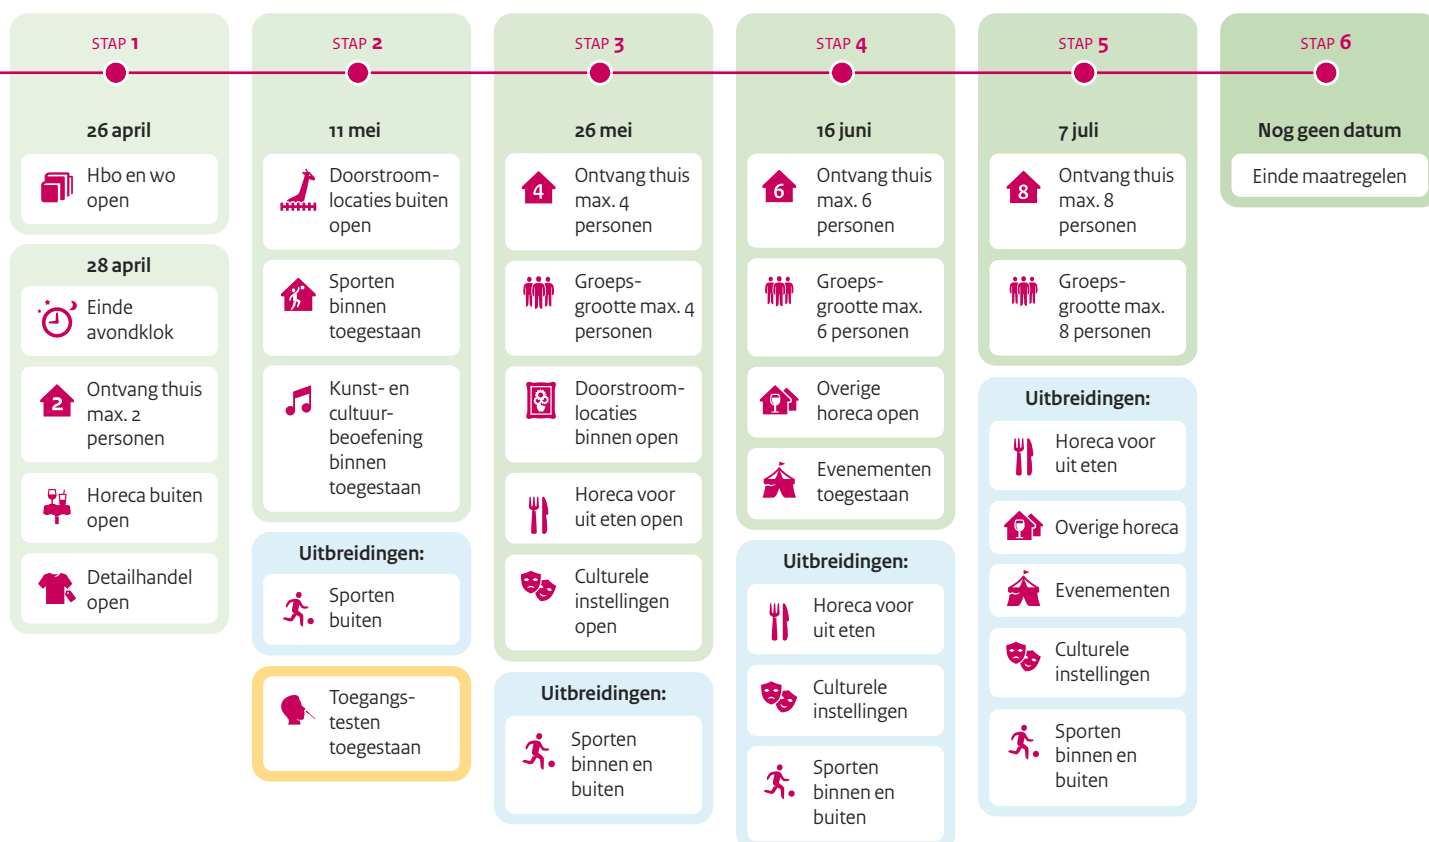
STAP 1

26 april

Hbo en wo open

28 april

Einde avondklok

2 Ontvang thuis max. 2 personen

Horeca buiten open

Detailhandel open

STAP 2

11 mei

Doorstroomlocaties buiten open

Sporten binnen toegestaan

Kunst- en cultuurbeoefening binnen toegestaan

Uitbreidingen:

Sporten buiten

Toegangstesten toegestaan

STAP 3

26 mei

4 Ontvang thuis max. 4 personen

Groepsgrootte max. 4 personen

Doorstroomlocaties binnen open

Horeca voor uit eten open

Culturele instellingen open

Uitbreidingen:

Sporten binnen en buiten

STAP 4

16 juni

6 Ontvang thuis max. 6 personen

Groepsgrootte max. 6 personen

Overige horeca open

Evenementen toegestaan

Uitbreidingen:

Horeca voor uit eten

Culturele instellingen

Sporten binnen en buiten

STAP 5

7 juli

8 Ontvang thuis max. 8 personen

Groepsgrootte max. 8 personen

Uitbreidingen:

Horeca voor uit eten

Overige horeca

Evenementen

Culturele instellingen

Sporten binnen en buiten

STAP 6

Nog geen datum

Einde maatregelen